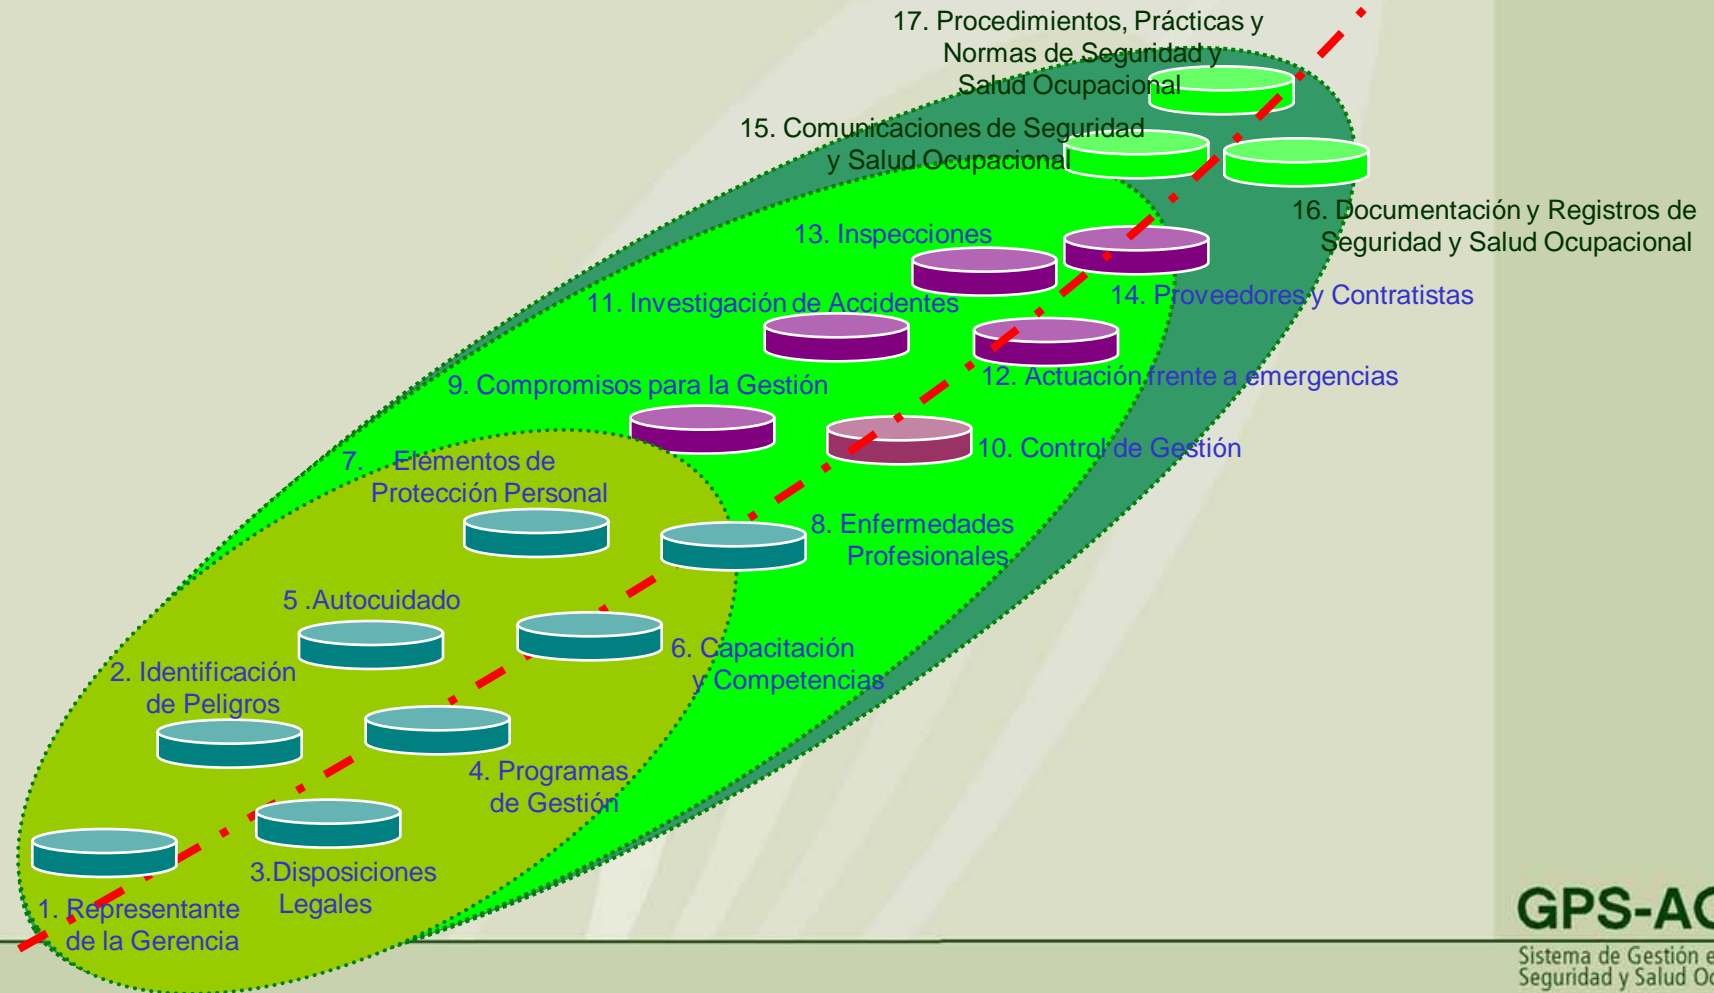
17. Procedimientos, Prácticas y Normas de Seguridad y Salud Ocupacional

15. Comunicaciones de Seguridad y Salud Ocupacional

16. Documentación y Registros de Seguridad y Salud Ocupacional

13. Inspecciones

14. Proveedores y Contratistas

11. Investigación de Accidentes

12. Actuación frente a emergencias

9. Compromisos para la Gestión

10. Control de Gestión

7. Elementos de Protección Personal

8. Enfermedades Profesionales

5 .Autocuidado

6. Capacitación y Competencias

2. Identificación de Peligros

4. Programas de Gestión

3.Disposiciones Legales

1. Representante de la Gerencia

GPS-AC

Sistema de Gestión e
Seguridad y Salud Oc